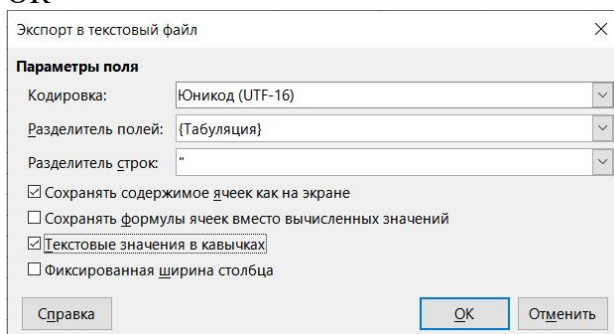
OK

Экспорт в текстовый файл

Параметры поля

Кодировка: Юникод (UTF-16)

Разделитель полей: {Табуляция}

Разделитель строк: "

☑ Сохранять содержимое ячеек как на экране

☐ Сохранять формулы ячеек вместо вычисленных значений

☑ Текстовые значения в кавычках

☐ Фиксированная ширина столбца

Справка

OK

Отменить